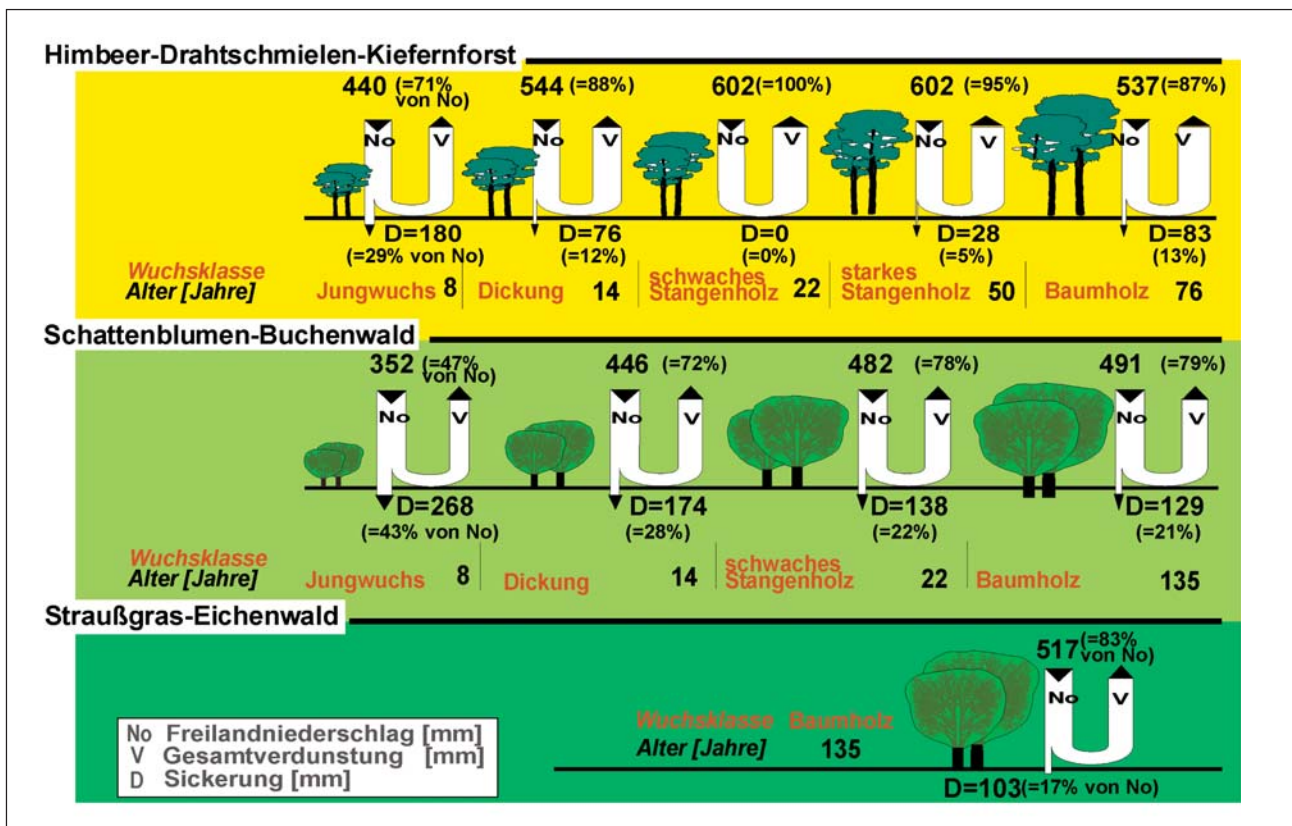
Himbeer-Drahtschmielen-Kiefernforst

440 (=71% von No)
No V
D=180 (=29% von No)

544 (=88%)
No V
D=76 (=12%)

602 (=100%)
No V
D=0 (=0%)

602 (=95%)
No V
D=28 (=5%)

537 (=87%)
No V
D=83 (13%)

Wuchsklasse
Alter [Jahre]
Jungwuchs 8
Dickung 14
schwaches Stangenholz 22
starkes Stangenholz 50
Baumholz 76

Schattenblumen-Buchenwald

352 (=47% von No)
No V
D=268 (=43% von No)

446 (=72%)
No V
D=174 (=28%)

482 (=78%)
No V
D=138 (=22%)

491 (=79%)
No V
D=129 (=21%)

Wuchsklasse
Alter [Jahre]
Jungwuchs 8
Dickung 14
schwaches Stangenholz 22
Baumholz 135

Straußgras-Eichenwald

No Freilandniederschlag [mm]
V Gesamtverdunstung [mm]
D Sickerung [mm]

Wuchsklasse Baumholz
Alter [Jahre] 135

517 (=83% von No)
No V
D=103 (=17% von No)